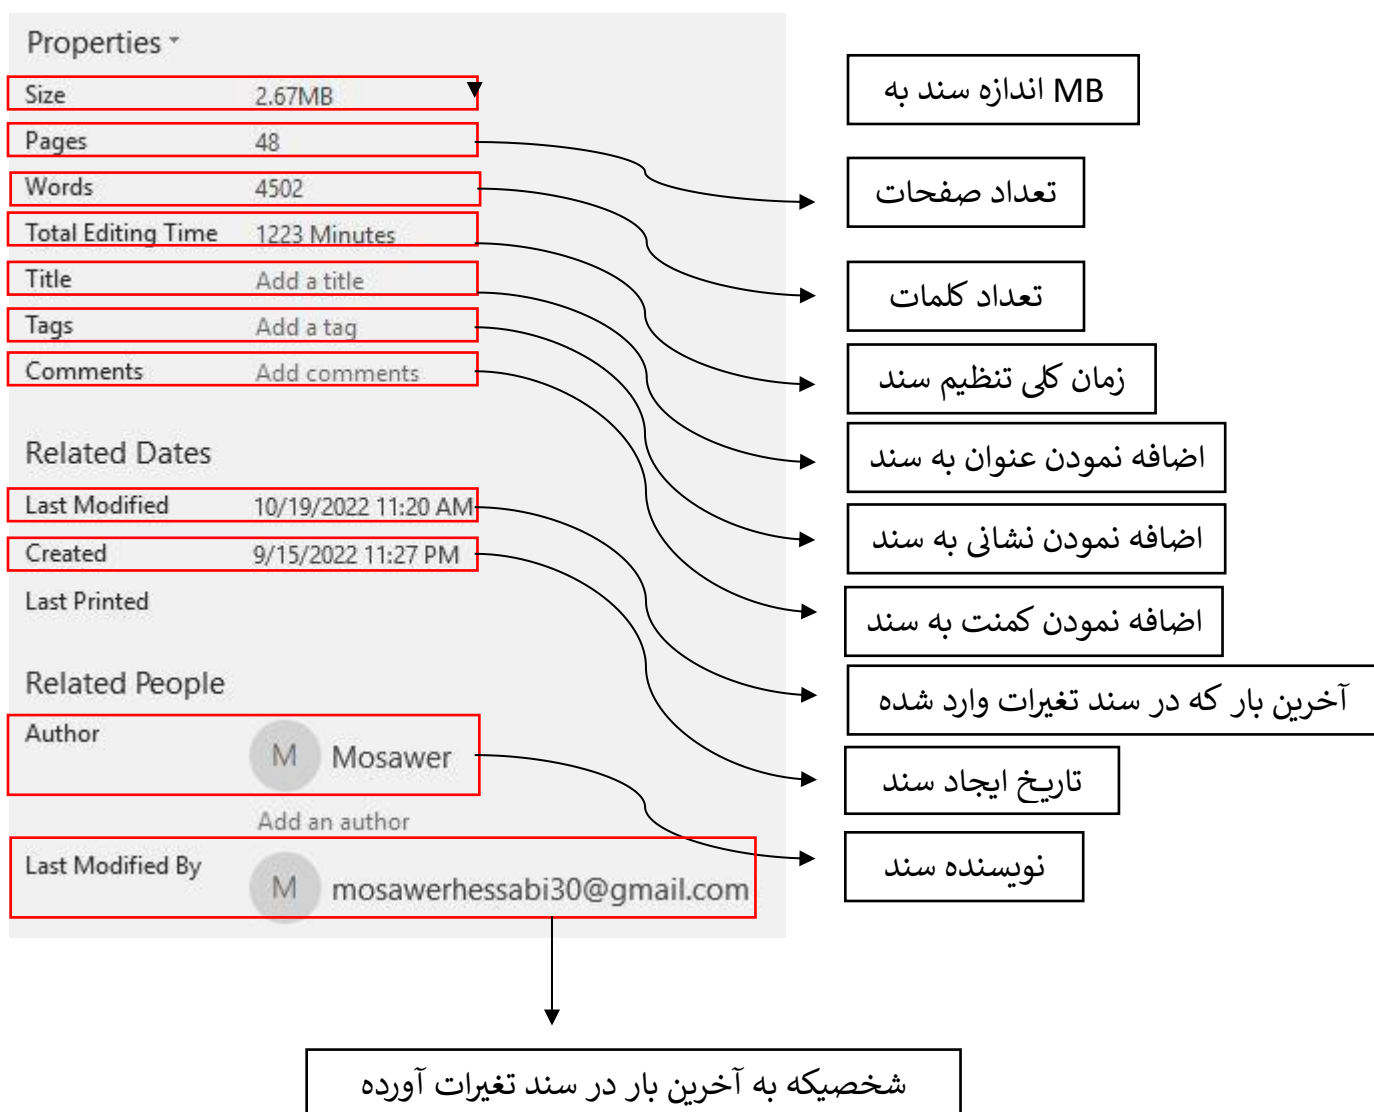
Properties

| | |
|---|---|
| Size | 2.67MB |
| Pages | 48 |
| Words | 4502 |
| Total Editing Time | 1223 Minutes |
| Title | Add a title |
| Tags | Add a tag |
| Comments | Add comments |

Related Dates

| | |
|---|---|
| Last Modified | 10/19/2022 11:20 AM |
| Created | 9/15/2022 11:27 PM |
| Last Printed | |

Related People

Author
M Mosawer
Add an author

Last Modified By
M mosawerhessabi30@gmail.com

اندازه سند به MB

تعداد صفحات

تعداد کلمات

زمان کلی تنظیم سند

اضافه نمودن عنوان به سند

اضافه نمودن نشانی به سند

اضافه نمودن کمنت به سند

آخرین بار که در سند تغیرات وارد شده

تاریخ ایجاد سند

نویسنده سند

شخصیکه به آخرین بار در سند تغیرات آورده